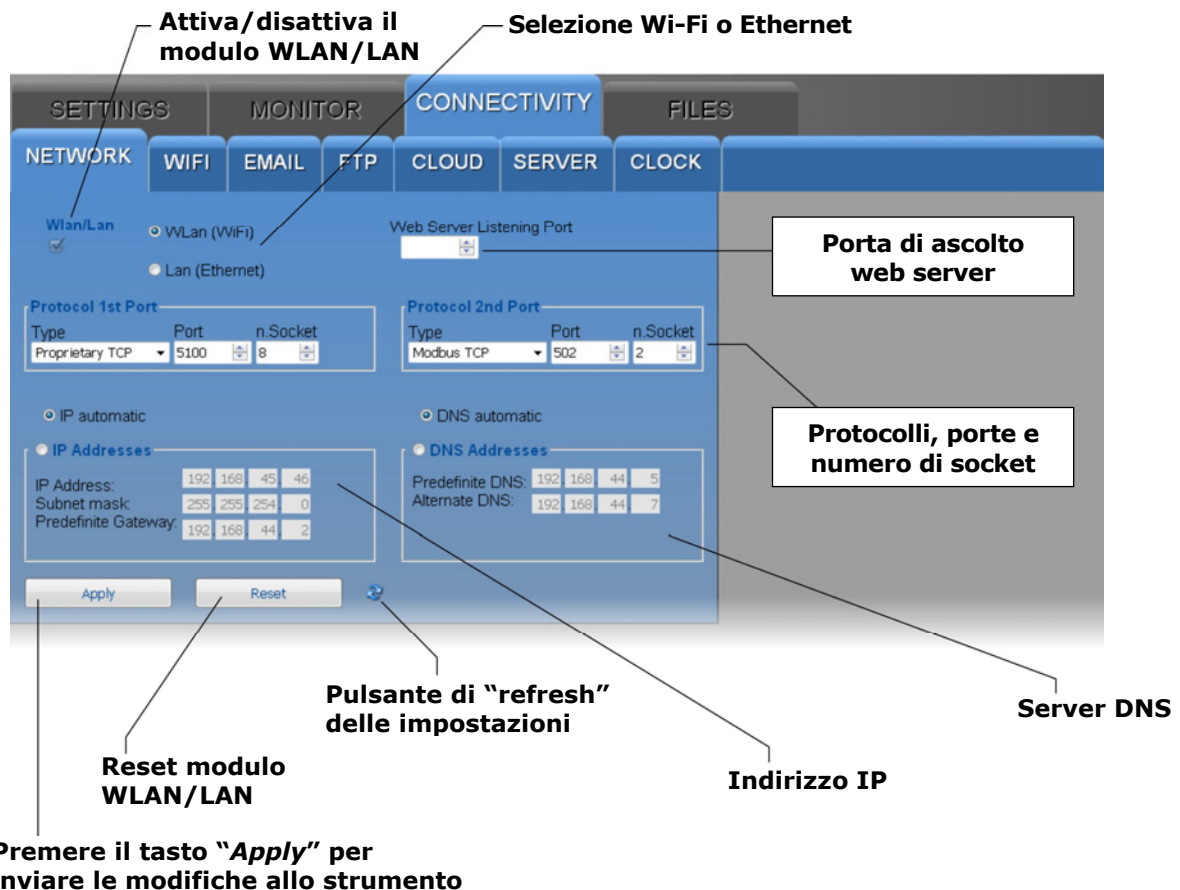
Attiva/disattiva il modulo WLAN/LAN

Selezione Wi-Fi o Ethernet

SETTINGS MONITOR CONNECTIVITY FILES

NETWORK WIFI EMAIL FTP CLOUD SERVER CLOCK

Wlan/Lan

WLan (WiFi)

Lan (Ethernet)

Web Server Listening Port

Porta di ascolto web server

Protocol 1st Port

| Type | Port | n.Socket |
|---|---|---|
| Proprietary TCP | 5100 | 8 |

Protocol 2nd Port

| Type | Port | n.Socket |
|---|---|---|
| Modbus TCP | 502 | 2 |

Protocolli, porte e numero di socket

IP automatic

IP Addresses

IP Address: 192 168 45 46
Subnet mask: 255 255 254 0
Predefinite Gateway: 192 168 44 2

DNS automatic

DNS Addresses

Predefinite DNS: 192 168 44 5
Alternate DNS: 192 168 44 7

Apply

Reset

Pulsante di "refresh" delle impostazioni

Server DNS

Reset modulo WLAN/LAN

Indirizzo IP

Premere il tasto "*Apply*" per inviare le modifiche allo strumento